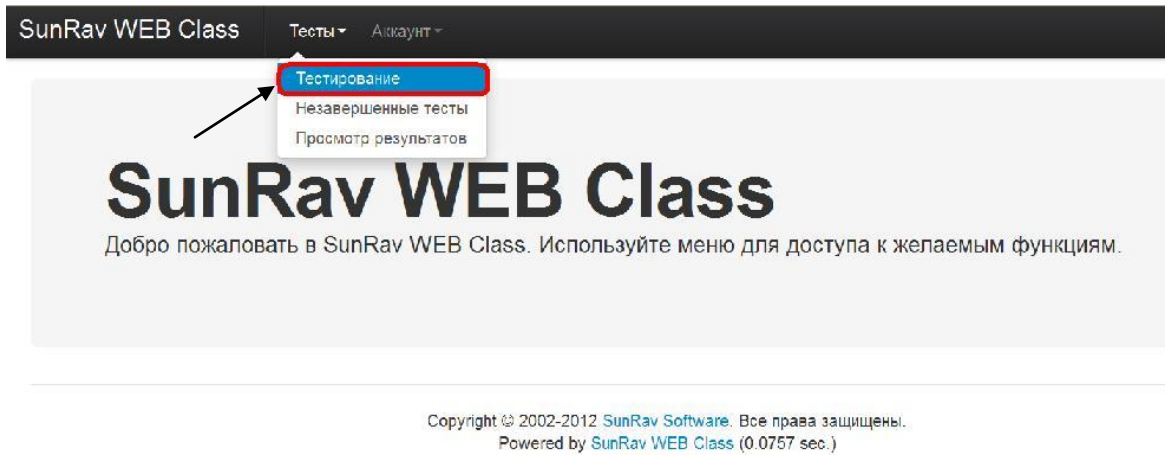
SunRav WEB Class Тесты Аккаунт

Тестирование
Незавершенные тесты
Просмотр результатов

SunRav WEB Class

Добро пожаловать в SunRav WEB Class. Используйте меню для доступа к желаемым функциям.

Copyright © 2002-2012 SunRav Software. Все права защищены.
Powered by SunRav WEB Class (0.0757 sec.)